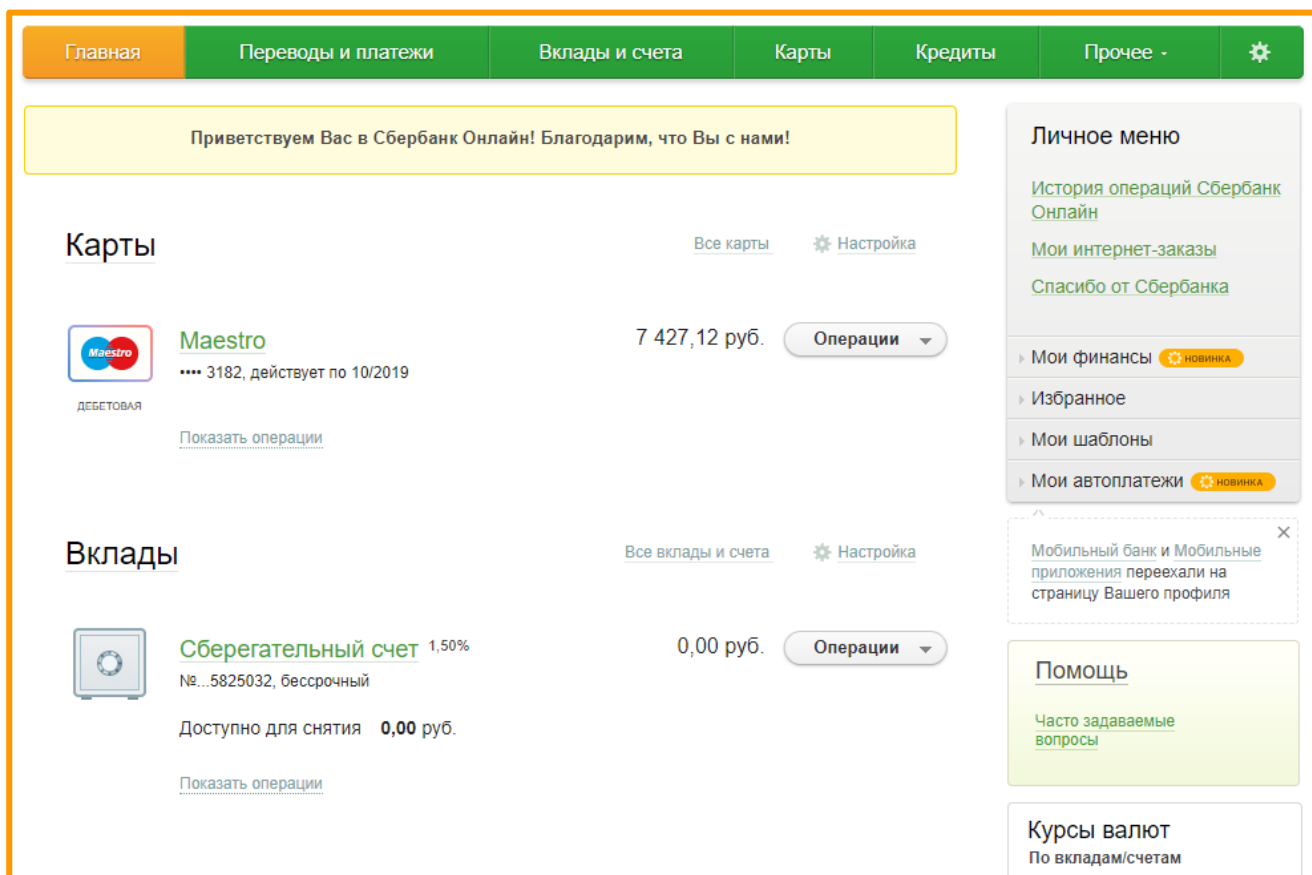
Главная | Переводы и платежи | Вклады и счета | Карты | Кредиты | Прочее

Приветствуем Вас в Сбербанк Онлайн! Благодарим, что Вы с нами!

Карты

Все карты Настройка

Maestro
ДЕБЕТОВАЯ

Maestro
•••• 3182, действует по 10/2019

7 427,12 руб.

Операции

Показать операции

Вклады

Все вклады и счета Настройка

Сберегательный счет 1,50%
№...5825032, бессрочный

0,00 руб.

Операции

Доступно для снятия 0,00 руб.

Показать операции

Личное меню

История операций Сбербанк Онлайн

Мои интернет-заказы

Спасибо от Сбербанка

Мои финансы НОВИНКА

Избранное

Мои шаблоны

Мои автоплатежи НОВИНКА

×

Мобильный банк и Мобильные приложения переехали на страницу Вашего профиля

Помощь

Часто задаваемые вопросы

Курсы валют
По вкладам/счетам